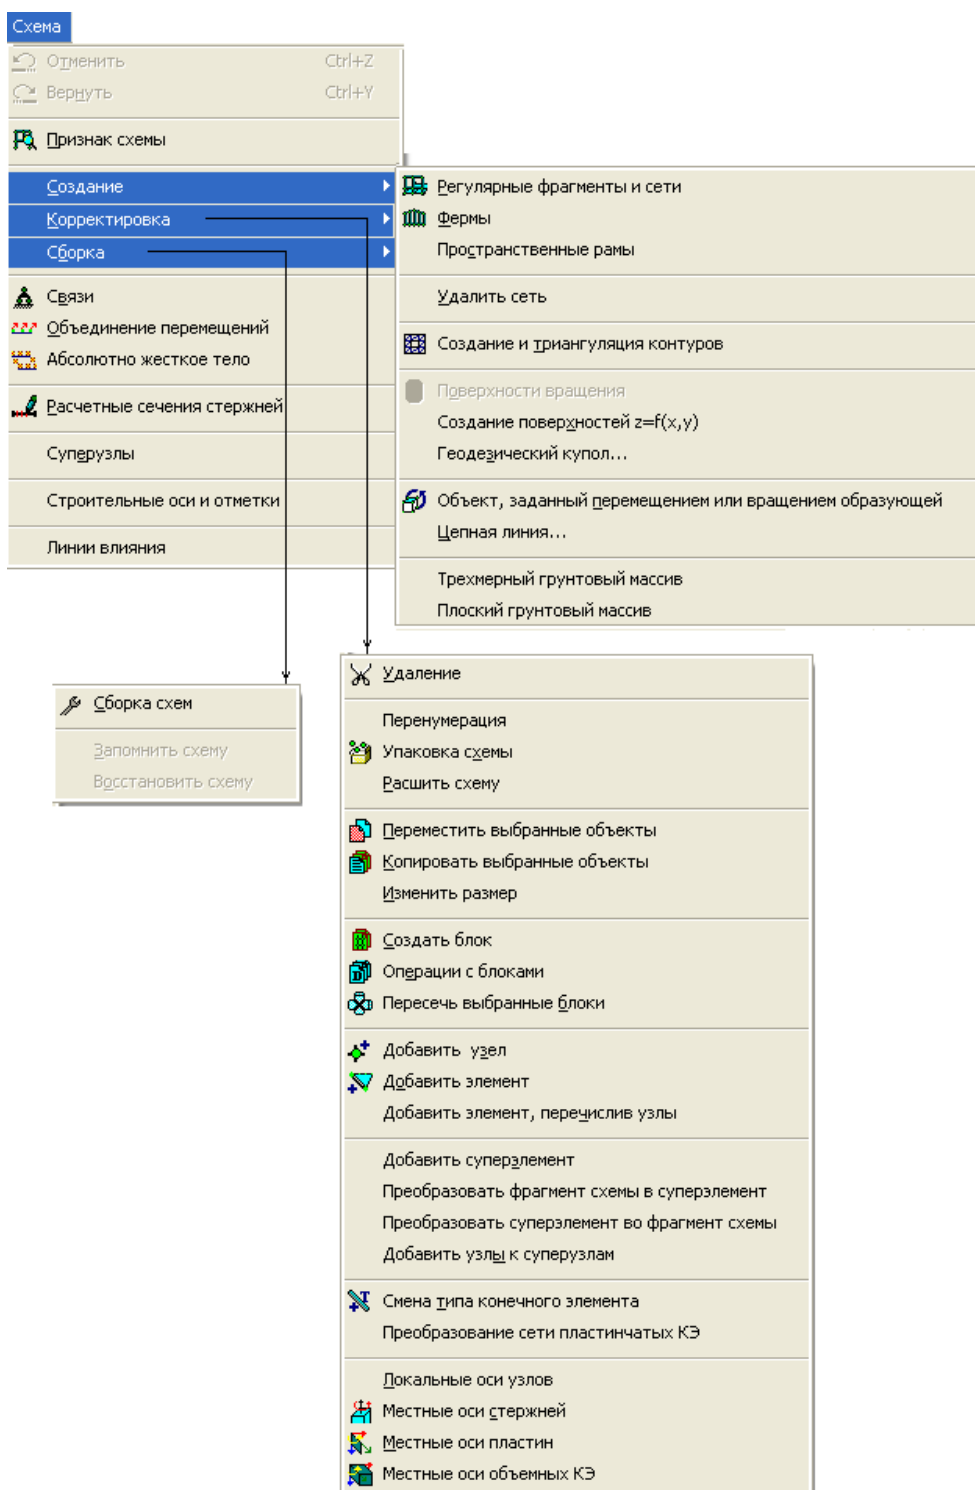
Схема

Отменить Ctrl+Z
Вернуть Ctrl+Y

Признак схемы

Создание
Корректировка
Сборка

Связи
Объединение перемещений
Абсолютно жесткое тело

Расчетные сечения стержней

Суперузлы

Строительные оси и отметки

Линии влияния

Регулярные фрагменты и сети
Фермы
Пространственные рамы

Удалить сеть

Создание и триангуляция контуров

Поверхности вращения
Создание поверхностей z=f(x,y)
Геодезический купол...

Объект, заданный перемещением или вращением образующей
Цепная линия...

Трехмерный грунтовый массив
Плоский грунтовый массив

Сборка схем

Запомнить схему
Восстановить схему

Удаление

Перенумерация
Упаковка схемы
Расшить схему

Переместить выбранные объекты
Копировать выбранные объекты
Изменить размер

Создать блок
Операции с блоками
Пересечь выбранные блоки

Добавить узел
Добавить элемент
Добавить элемент, перечислив узлы

Добавить суперэлемент
Преобразовать фрагмент схемы в суперэлемент
Преобразовать суперэлемент во фрагмент схемы
Добавить узлы к суперузлам

Смена типа конечного элемента
Преобразование сети пластинчатых КЭ

Локальные оси узлов
Местные оси стержней
Местные оси пластин
Местные оси объемных КЭ